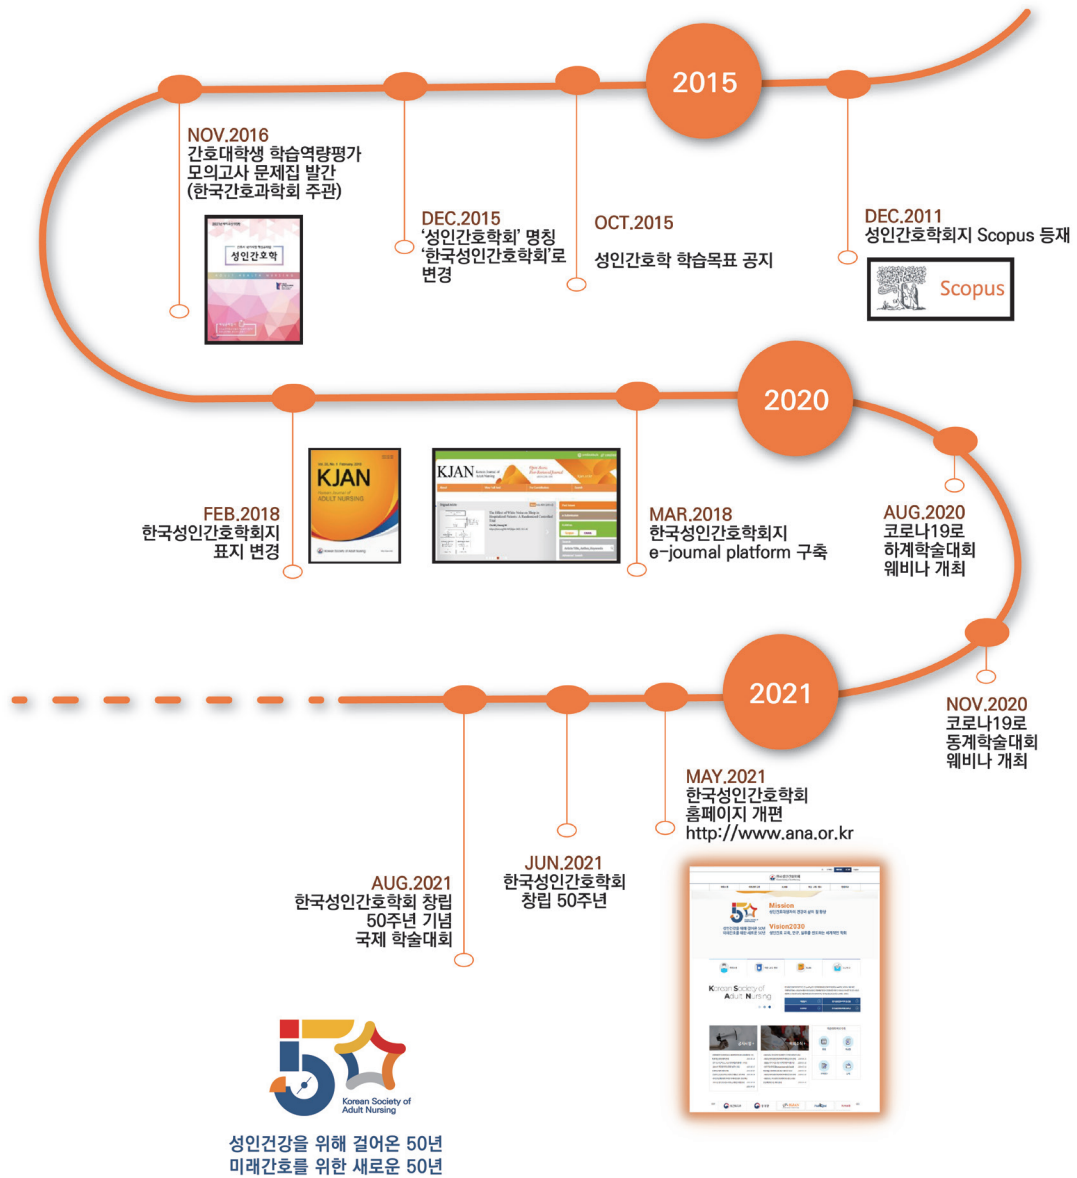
2015

NOV.2016
간호대학생 학습역량평가 모의고사 문제집 발간 (한국간호과학회 주관)

성인간호학

DEC.2015
'성인간호학회' 명칭 '한국성인간호학회'로 변경

OCT.2015
성인간호학 학습목표 공지

DEC.2011
성인간호학회지 Scopus 등재

Scopus

2020

KJAN
Korean Journal of ADULT NURSING

KJAN

FEB.2018
한국성인간호학회지 표지 변경

MAR.2018
한국성인간호학회지 e-joumal platform 구축

AUG.2020
코로나19로 하계학술대회 웨비나 개최

2021

NOV.2020
코로나19로 동계학술대회 웨비나 개최

MAY.2021
한국성인간호학회 홈페이지 개편 http://www.ana.or.kr

JUN.2021
한국성인간호학회 창립 50주년

AUG.2021
한국성인간호학회 창립 50주년 기념 국제 학술대회

Mission

Vision2030

Korean Society of Adult Nursing

Korean Society of Adult Nursing

성인건강을 위해 걸어온 50년
미래간호를 위한 새로운 50년